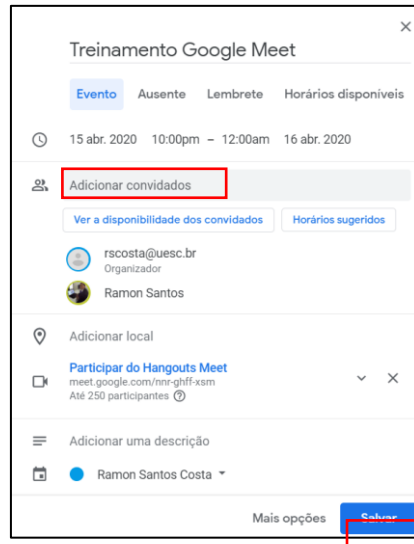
×

Treinamento Google Meet

Evento Ausente Lembrete Horários disponíveis

15 abr. 2020 10:00pm – 12:00am 16 abr. 2020

Adicionar convidados

Ver a disponibilidade dos convidados

Horários sugeridos

rscosta@uesc.br
Organizador

Ramon Santos

Adicionar local

Participar do Hangouts Meet
meet.google.com/nnr-ghff-xsm
Até 250 participantes ?

Adicionar uma descrição

Ramon Santos Costa

Mais opções

Salvar